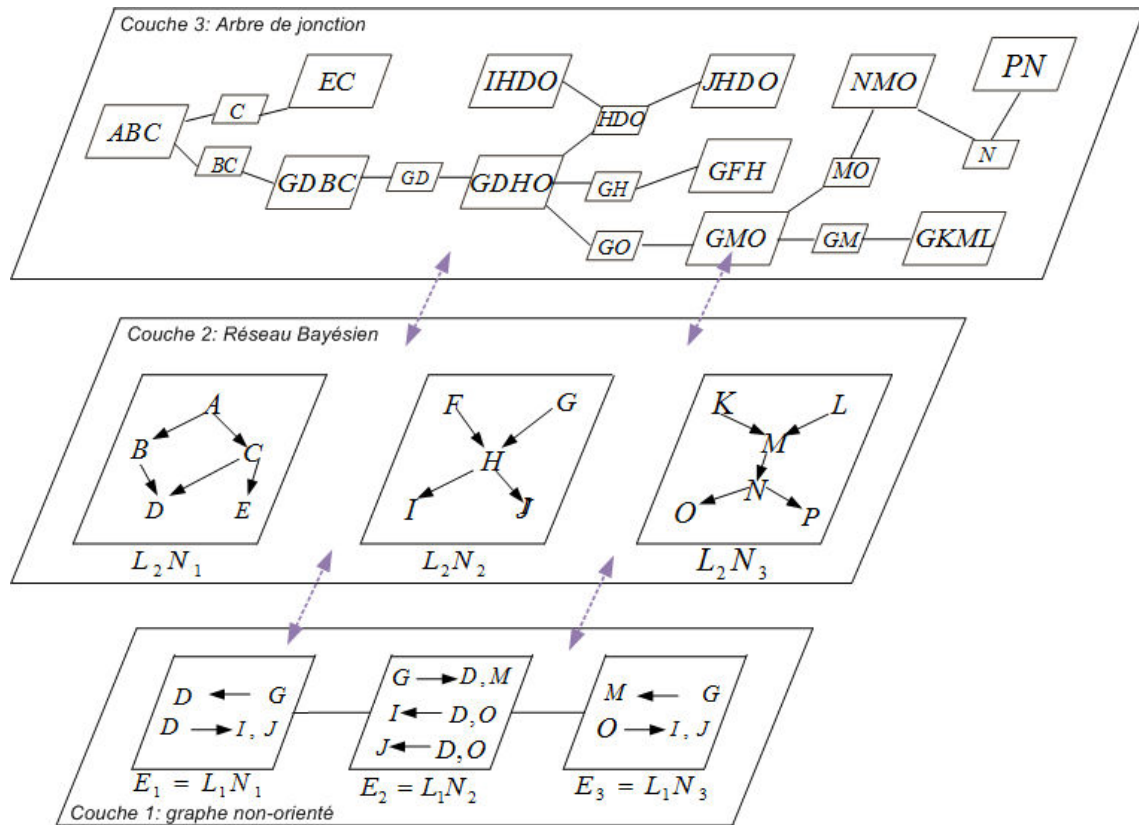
Couche 3: Arbre de jonction

EC
C
ABC
BC
GDBC
GD
GDHO
IHDO
HDO
JHDO
GH
GFH
GO
GMO
GM
GKML
NMO
MO
N
PN

Couche 2: Réseau Bayésien

A
B
C
D
E
$L_2N_1$

F
G
H
I
J
$L_2N_2$

K
L
M
N
O
P
$L_2N_3$

$D \leftarrow G$
$D \rightarrow I, J$
$E_1 = L_1N_1$

$G \rightarrow D, M$
$I \leftarrow D, O$
$J \leftarrow D, O$
$E_2 = L_1N_2$

$M \leftarrow G$
$O \rightarrow I, J$
$E_3 = L_1N_3$

Couche 1: graphe non-orienté